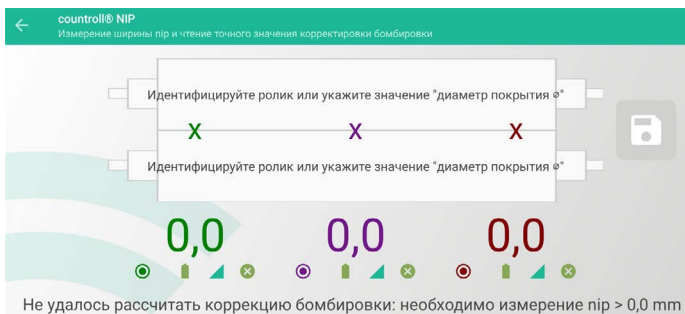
countroll® NIP
Измерение ширины nip и чтение точного значения корректировки бомбировки

Идентифицируйте ролик или укажите значение "диаметр покрытия ⌀"

X X X

Идентифицируйте ролик или укажите значение "диаметр покрытия ⌀"

0,0 0,0 0,0

Не удалось рассчитать коррекцию бомбировки: необходимо измерение nip > 0,0 mm